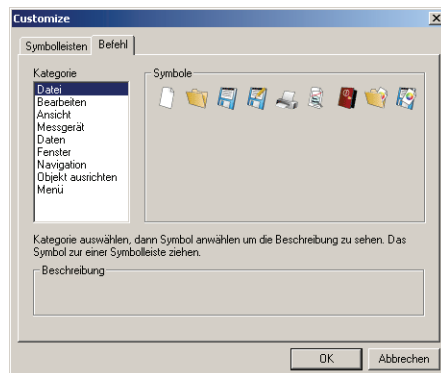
Customize

Symbolleisten | Befehl

Kategorie
Datei
Bearbeiten
Ansicht
Messgerät
Daten
Fenster
Navigation
Objekt ausrichten
Menü

Symbole

Kategorie auswählen, dann Symbol anwählen um die Beschreibung zu sehen. Das Symbol zur einer Symbolleiste ziehen.

Beschreibung

OK
Abbrechen